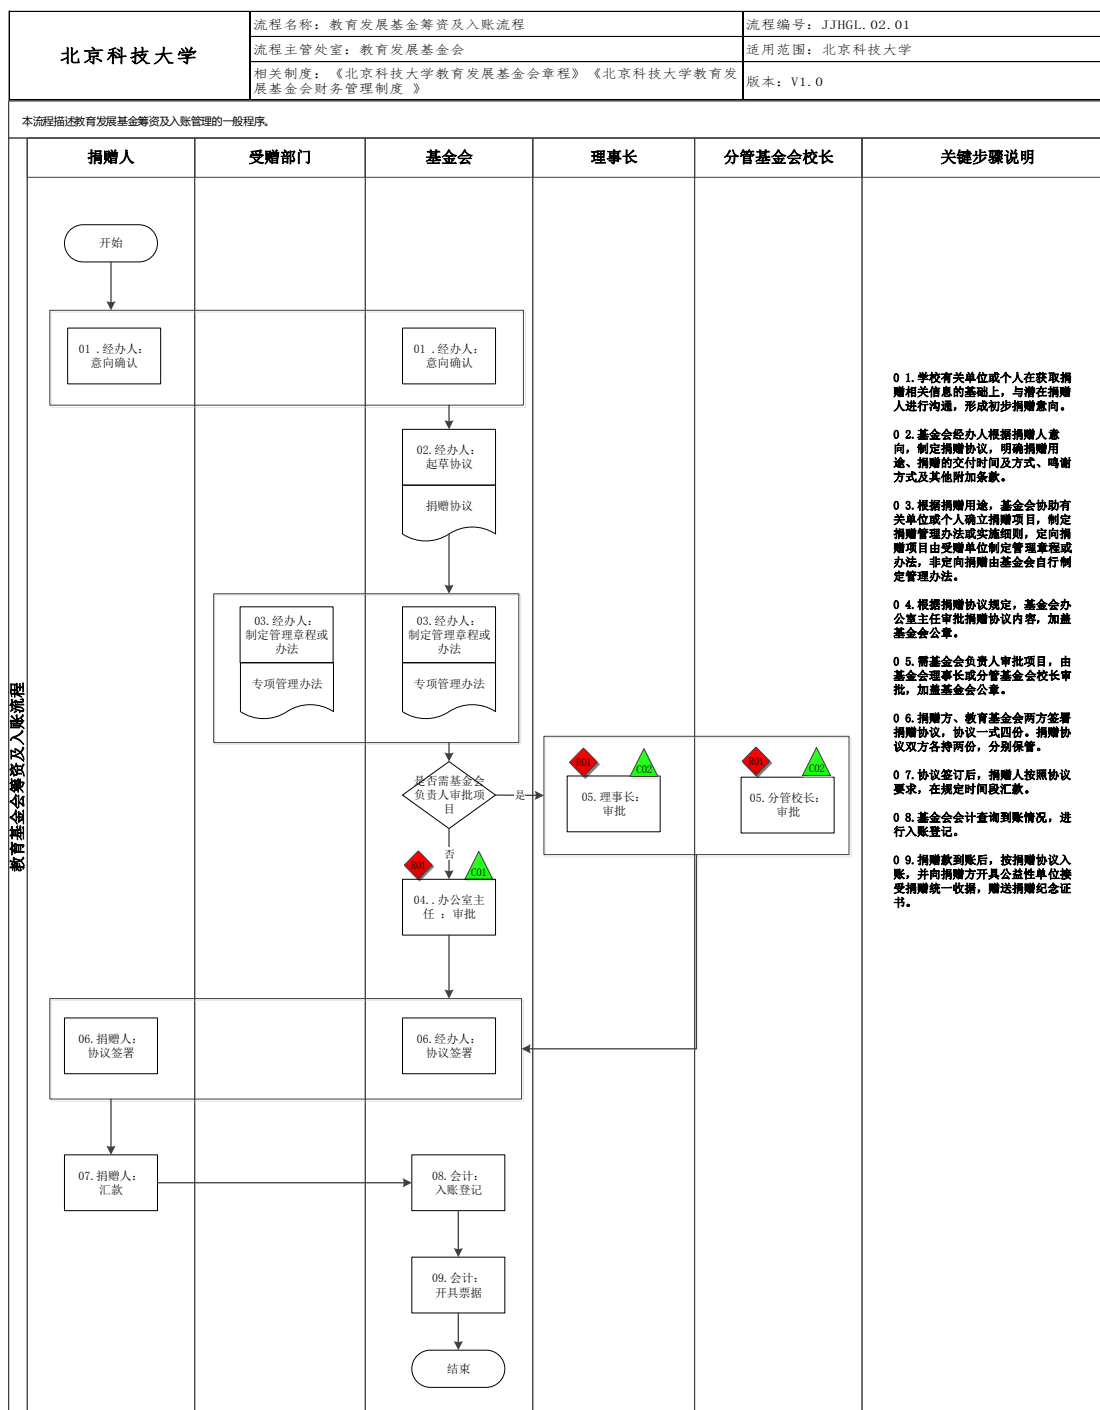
北京科技大学

流程名称：教育发展基金筹资及入账流程

流程编号：JJHGL.02.01

流程主管处室：教育发展基金会

适用范围：北京科技大学

相关制度：《北京科技大学教育发展基金会章程》《北京科技大学教育发展基金会财务管理制度 》

版本：V1.0

本流程描述教育发展基金筹资及入账管理的一般程序。

教育基金会筹资及入账流程

| 捐赠人 | 受赠部门 | 基金会 | 理事长 | 分管基金会校长 | 关键步骤说明 |
|---|---|---|---|---|---|

开始

01 .经办人：意向确认

01 .经办人：意向确认

02.经办人：起草协议

捐赠协议

03.经办人：制定管理章程或办法

专项管理办法

03.经办人：制定管理章程或办法

专项管理办法

是否需基金会负责人审批项目

是

否

R01

C01

04..办公室主任 ：审批

R01

C02

05.理事长：审批

R02

C02

05.分管校长：审批

06.捐赠人：协议签署

06.经办人：协议签署

07.捐赠人：汇款

08.会计：入账登记

09.会计：开具票据

结束

0 1.学校有关单位或个人在获取捐赠相关信息的基础上，与潜在捐赠人进行沟通，形成初步捐赠意向。

0 2.基金会经办人根据捐赠人意向，制定捐赠协议，明确捐赠用途、捐赠的交付时间及方式、鸣谢方式及其他附加条款。

0 3.根据捐赠用途，基金会协助有关单位或个人确立捐赠项目，制定捐赠管理办法或实施细则，定向捐赠项目由受赠单位制定管理章程或办法，非定向捐赠由基金会自行制定管理办法。

0 4.根据捐赠协议规定，基金会办公室主任审批捐赠协议内容，加盖基金会公章。

0 5.需基金会负责人审批项目，由基金会理事长或分管基金会校长审批，加盖基金会公章。

0 6.捐赠方、教育基金会两方签署捐赠协议，协议一式四份，捐赠协议双方各持两份，分别保管。

0 7.协议签订后，捐赠人按照协议要求，在规定时间段汇款。

0 8.基金会会计查询到账情况，进行入账登记。

0 9.捐赠款到账后，按捐赠协议入账，并向捐赠方开具公益性单位接受捐赠统一收据，赠送捐赠纪念证书。